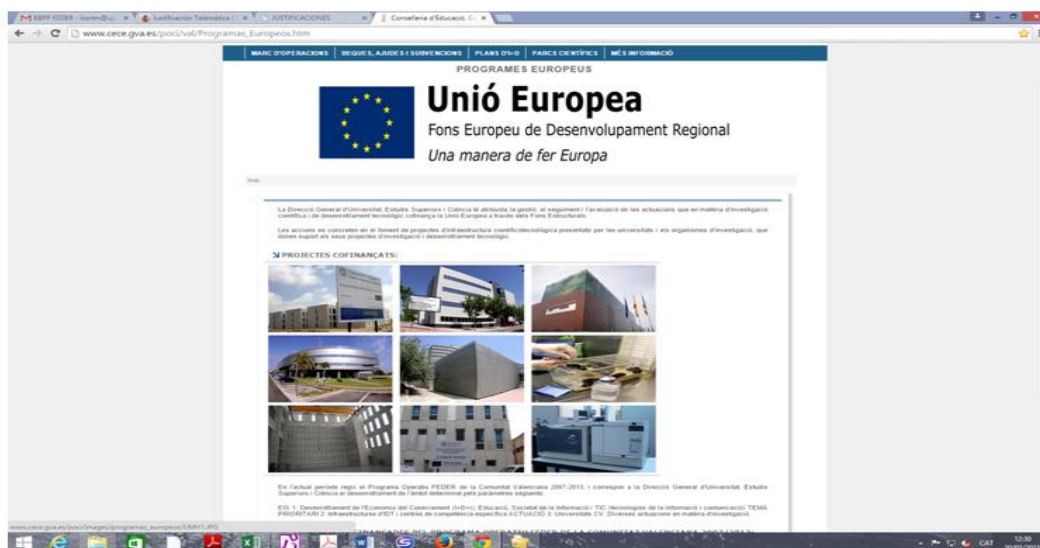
BBPP FEDER - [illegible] × Justificación Telemática × JUSTIFICACIONES × Conselleria d'Educació, C... ×

www.cece.gva.es/poci/val/Programas_Europeos.htm

MARC D'OPERACIONS | BEQUES, AJUDES I SUBVENCIONS | PLANS D'I+D | PARCS CIENTÍFICS | MÉS INFORMACIÓ

PROGRAMES EUROPEUS

Unió Europea

Fons Europeu de Desenvolupament Regional

Una manera de fer Europa

Inici

La Direcció General d'Universitat, Estudis Superiors i Ciència té atribuïda la gestió, el seguiment i l'avaluació de les actuacions que en matèria d'investigació científica i de desenvolupament tecnològic cofinança la Unió Europea a través dels Fons Estructurals.

Les accions es concreten en el foment de projectes d'infraestructura científicotecnològica presentats per les universitats i els organismes d'investigació, que donen suport als seus projectes d'investigació i desenvolupament tecnològic.

PROJECTES COFINANÇATS:

En l'actual període regix el Programa Operatiu FEDER de la Comunitat Valenciana 2007-2013, i correspon a la Direcció General d'Universitat, Estudis Superiors i Ciència el desenvolupament de l'àmbit determinat pels paràmetres següents:

EIX 1: Desenvolupament de l'Economia del Coneixement (I+D+i), Educació, Societat de la Informació i TIC (tecnologies de la informació i comunicació) TEMA PRIORITARI 2: Infraestructures d'IDT i centres de competència específica ACTUACIÓ 3: Universitats CV. Diverses actuacions en matèria d'investigació.

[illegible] DEL PROGRAMA OPERATIU FEDER DE LA COMUNITAT VALENCIANA 2007-2013:

www.cece.gva.es/poci/images/programas_europeos/UMH1.JPG

CAT 12:30